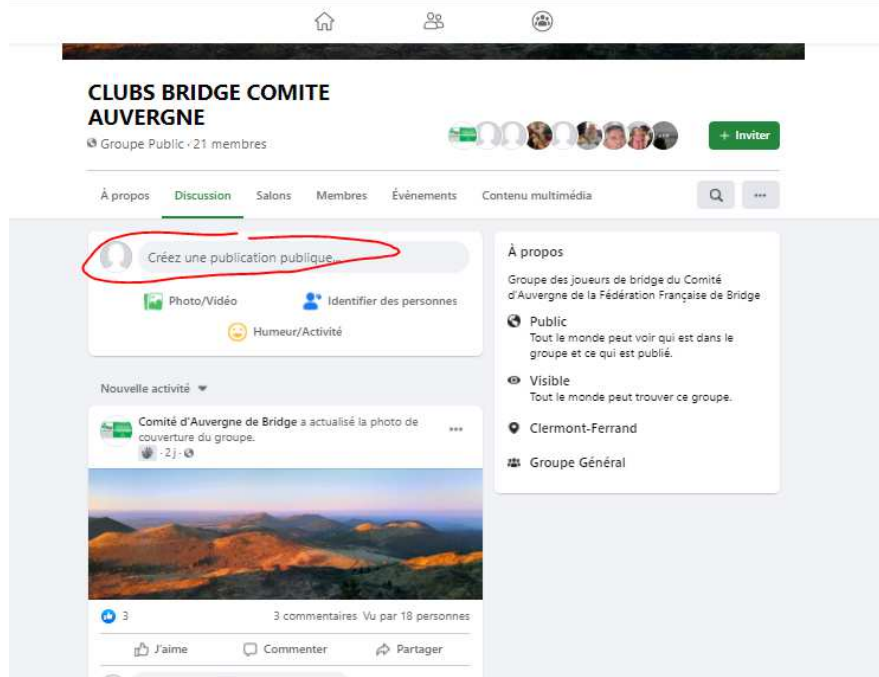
CLUBS BRIDGE COMITE AUVERGNE

Groupe Public · 21 membres

+ Inviter

À propos Discussion Salons Membres Évènements Contenu multimédia

Créez une publication publique...

Photo/Vidéo Identifier des personnes

Humeur/Activité

Nouvelle activité

Comité d'Auvergne de Bridge a actualisé la photo de couverture du groupe.

· 2 j ·

3 3 commentaires Vu par 18 personnes

J'aime Commenter Partager

À propos

Groupe des joueurs de bridge du Comité d'Auvergne de la Fédération Française de Bridge

Public
Tout le monde peut voir qui est dans le groupe et ce qui est publié.

Visible
Tout le monde peut trouver ce groupe.

Clermont-Ferrand

Groupe Général